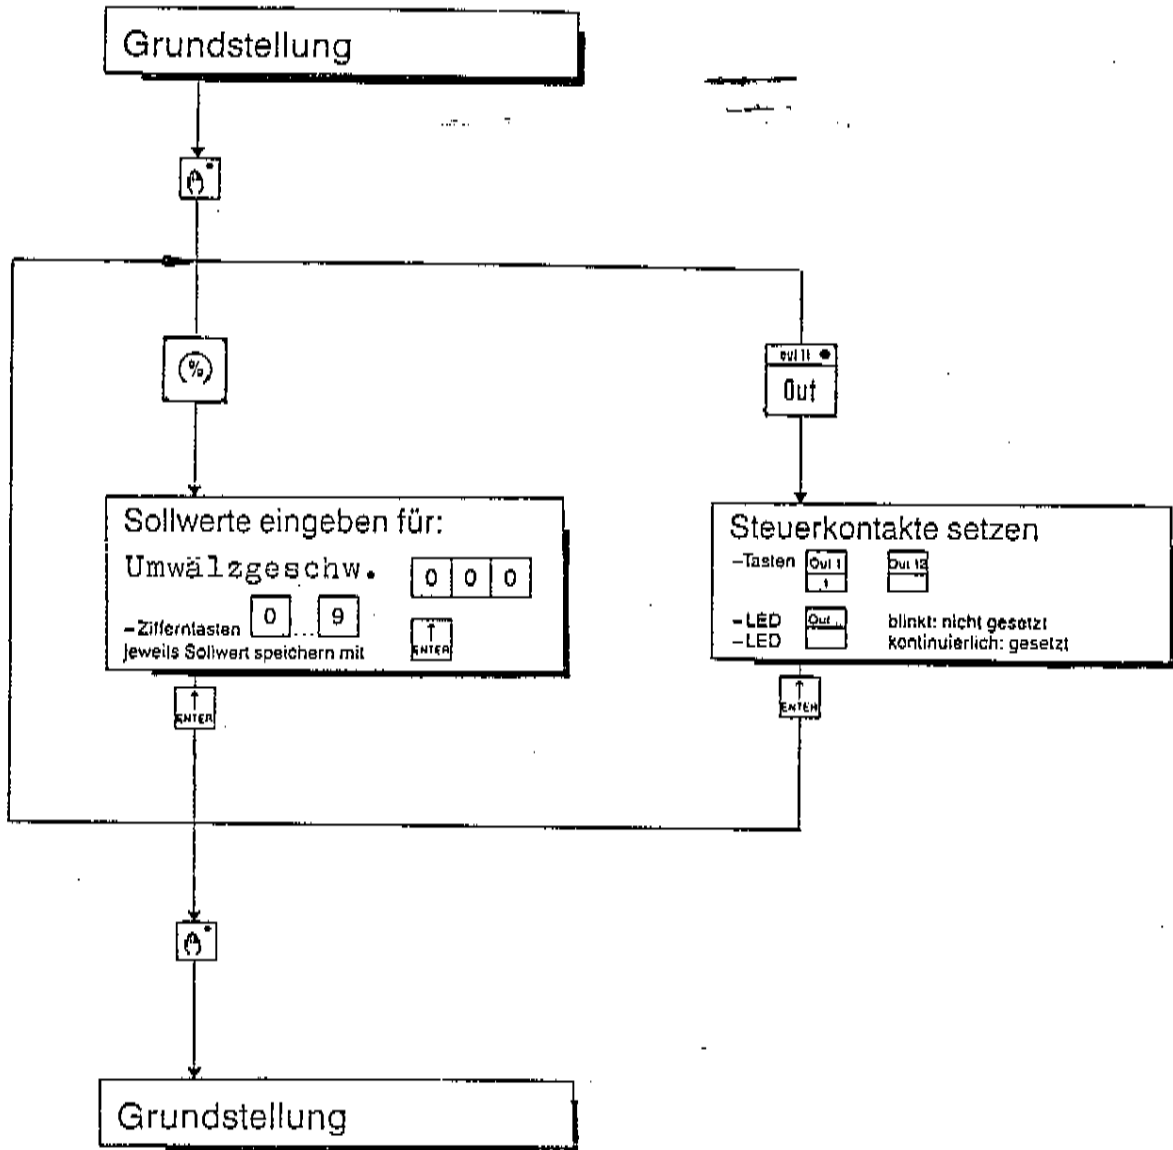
Grundstellung

(%)

out 11

Out

Sollwerte eingeben für:

Umwälzgeschw.

0 0 0

– Zifferntasten 0 ... 9

Jeweils Sollwert speichern mit ENTER

Steuerkontakte setzen

–Tasten Out 1 1 Out 12

– LED Out... blinkt: nicht gesetzt

– LED kontinuierlich: gesetzt

ENTER

ENTER

Grundstellung